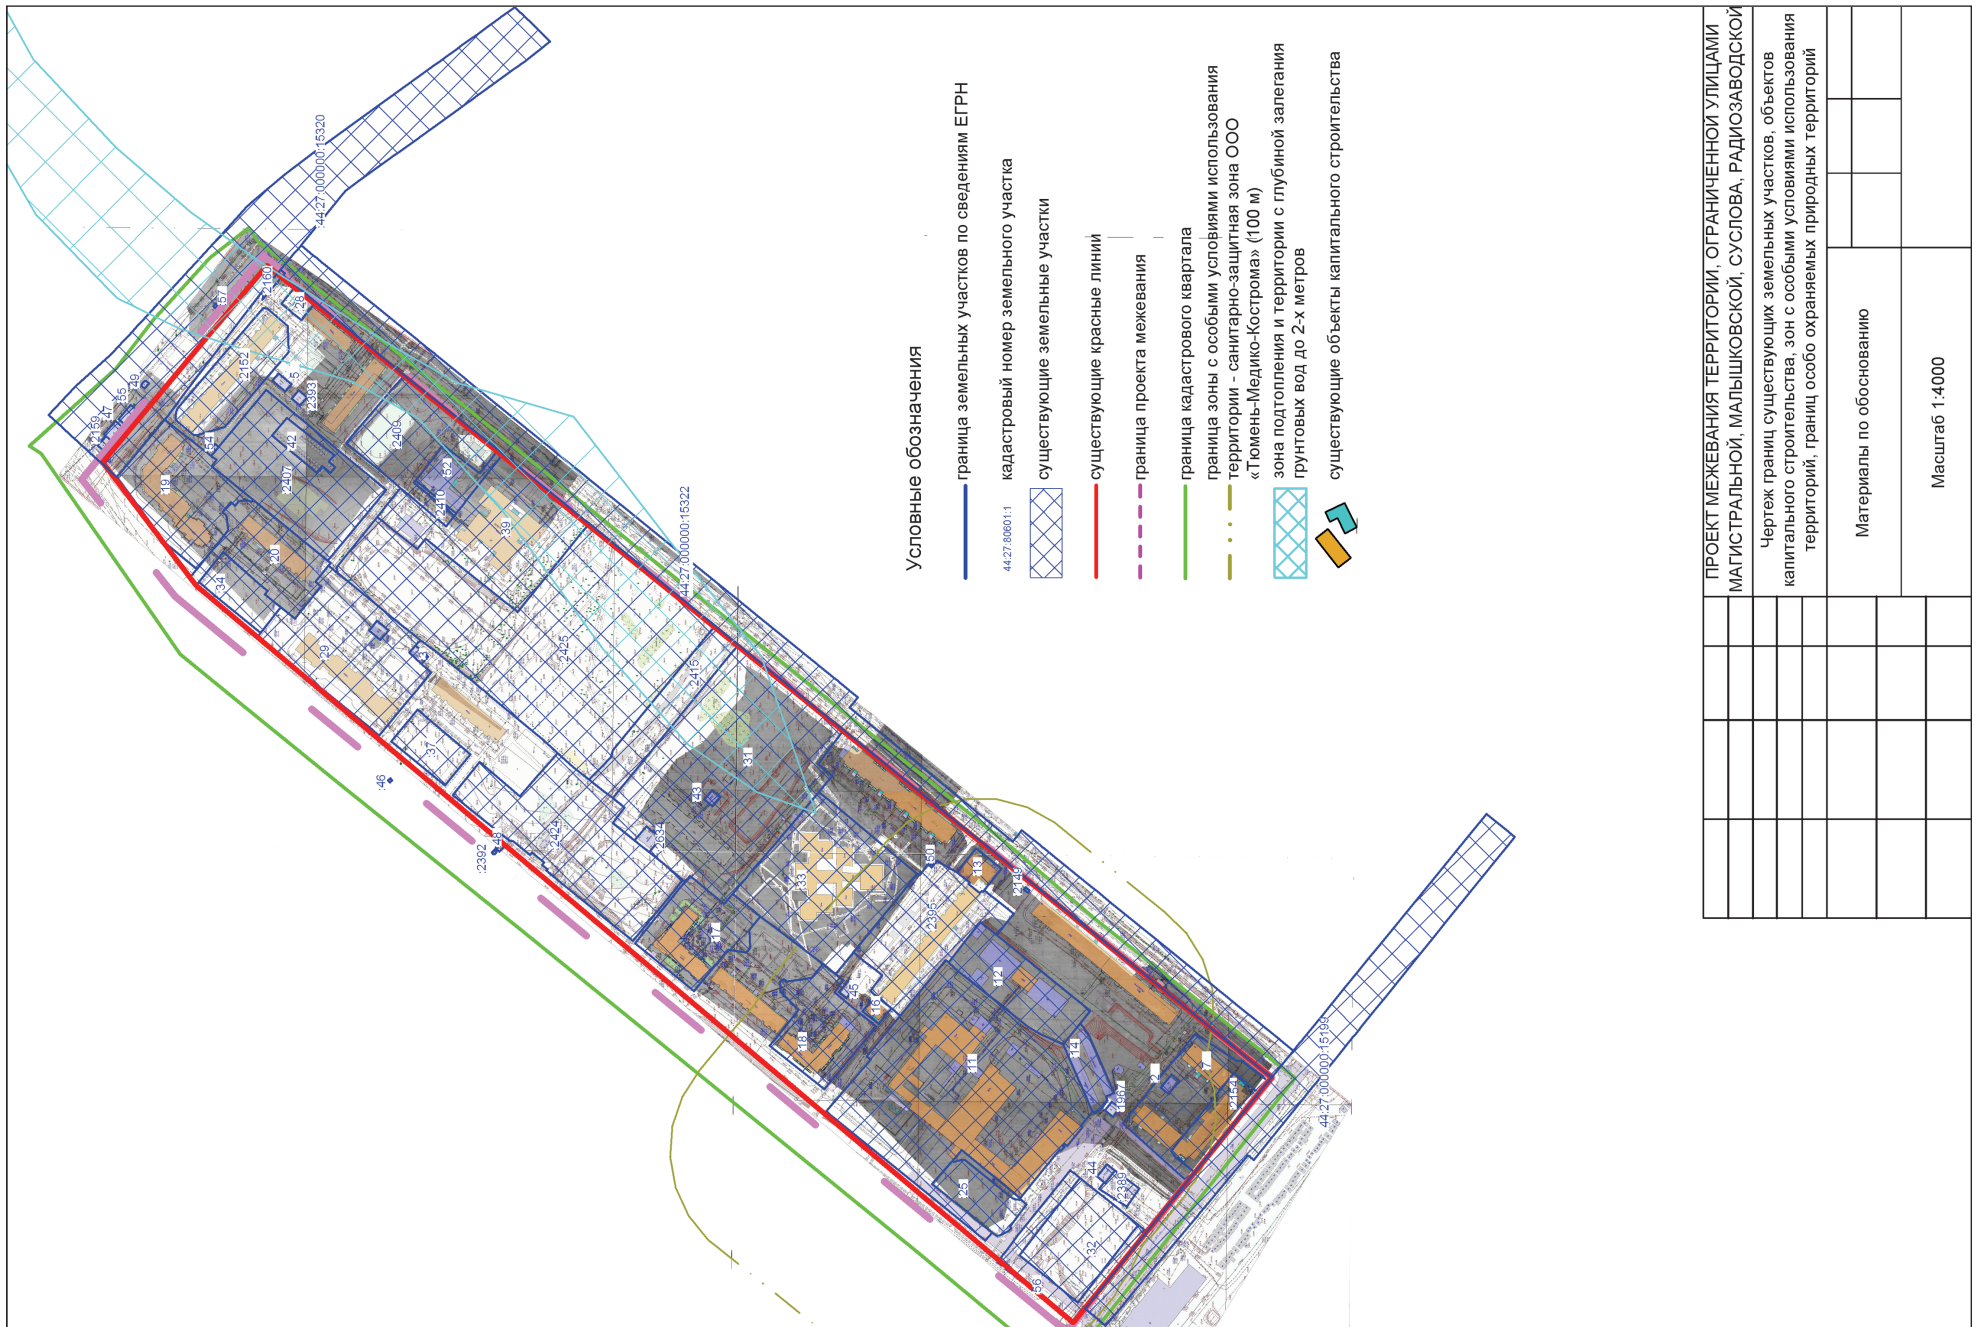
ПРОЕКТ МЕЖЕВАНИЯ ТЕРРИТОРИИ, ОГРАНИЧЕННОЙ УЛИЦАМИ МАЛЫШКОВСКОЙ, МАЛЫШКОВСКОЙ, СУСЛОВА, РАДИОЗАВОДСКОЙ

Чертеж границ существующих земельных участков, объектов капитального строительства, зон с особыми условиями использования территорий, границ особо охраняемых природных территорий

Материалы по обоснованию

Масштаб 1:4000

Условные обозначения

граница земельных участков по сведениям ЕГРН

44:27:080601:1 кадастровый номер земельного участка

существующие земельные участки

существующие красные линии

граница проекта межевания

граница кадастрового квартала

граница зоны с особыми условиями использования территории - санитарно-защитная зона ООО «Тюмень-Медико-Кострома» (100 м)

зона подтопления и территории с глубиной залегания грунтовых вод до 2-х метров

существующие объекты капитального строительства

44:27:000000:15320
44:27:000000:15322
44:27:000000:15199
:57
:2160
:28
:2152
:5
:2393
:59
:47
:55
:49
:54
:42
:2409
:19
:2407
:152
:2410
:39
:20
:34
:29
:13
:2425
:2415
:37
:46
:31
:43
:48
:2392
:2424
:2634
:50
:33
:13
:2149
:17
:2395
:45
:16
:12
:18
:11
:14
:2
:7
:1967
:2154
:44
:2389
:25
:32
:36